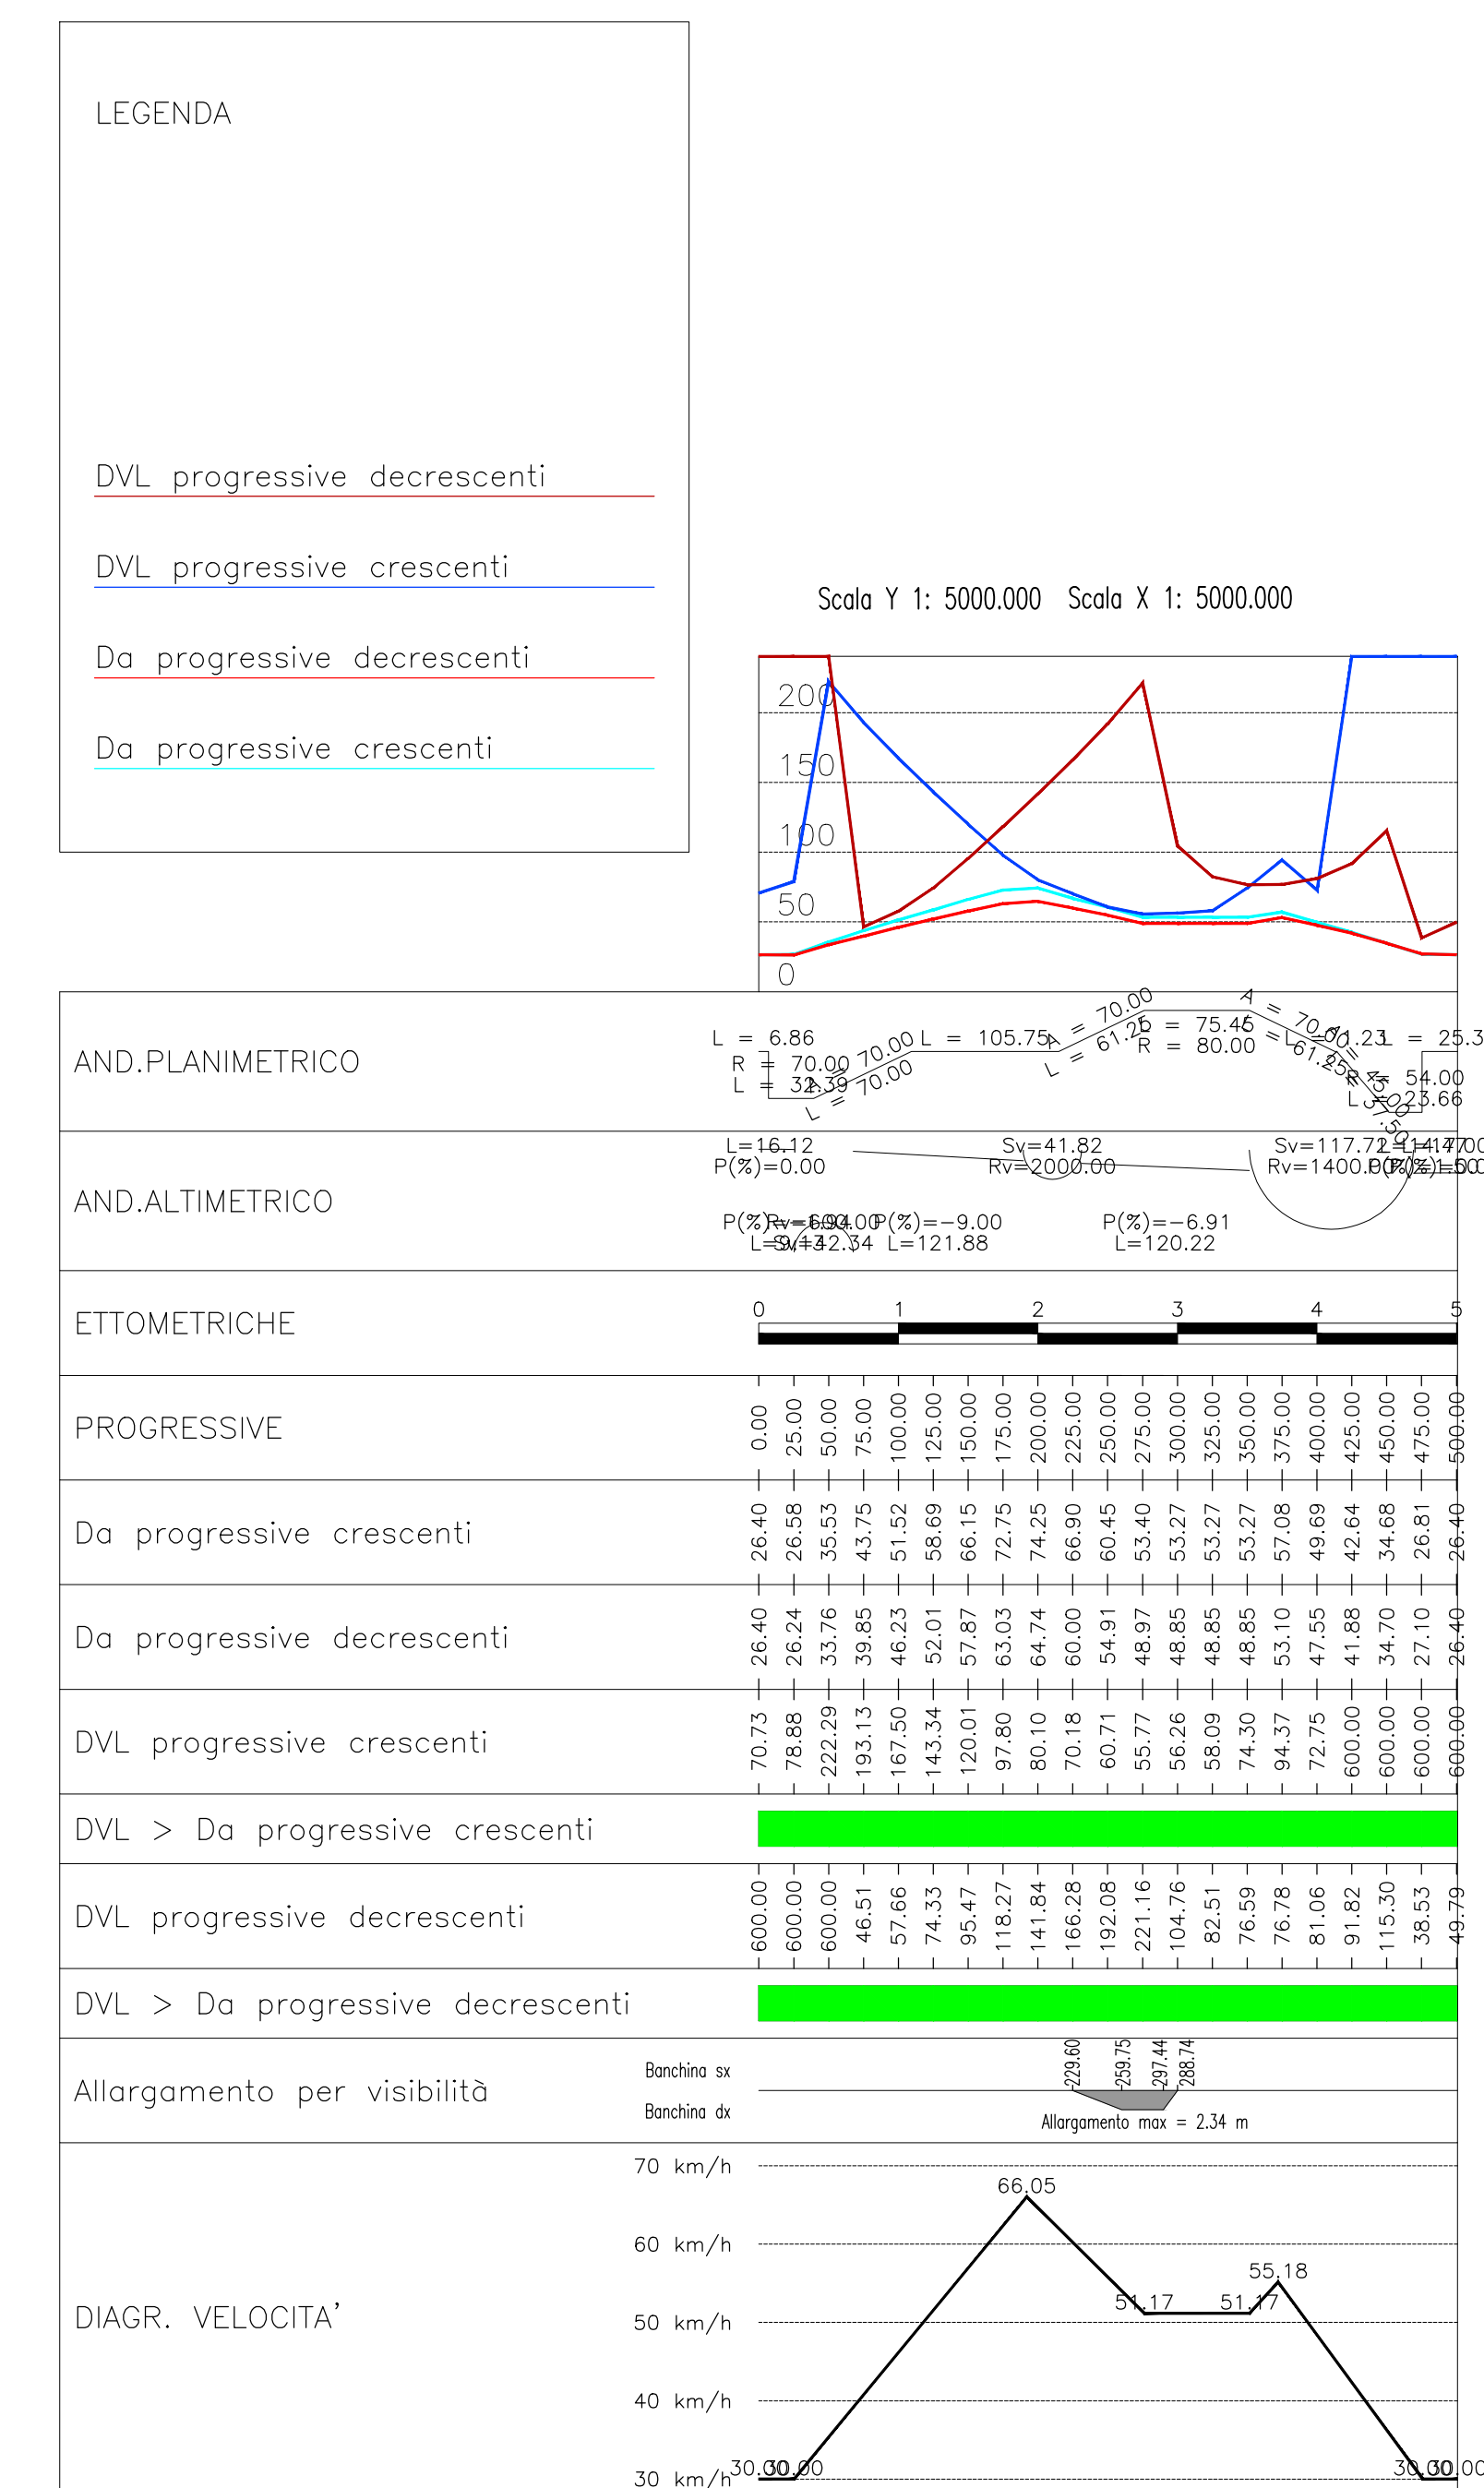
LEGENDA

DVL progressive decrescenti

DVL progressive crescenti

Da progressive decrescenti

Da progressive crescenti

Scala Y 1: 5000.000 Scala X 1: 5000.000

200
150
100
50
0

AND.PLANIMETRICO

L = 6.86
R = 70.00
L = 32.39
A = 70.00
L = 70.00
L = 105.75
A = 70.00
L = 61.25
L = 75.46
R = 80.00
A = 70.00
L = 61.25
L = 61.23
L = 25.3
R = 54.00
L = 23.66
A = 57.50

AND.ALTIMETRICO

L=16.12
P(%)=0.00
Sv=41.82
Rv=2000.00
Sv=117.72
Rv=1400.00
L=114.70
P(%)=1.50
P(%)=6.94
Rv=600.00
L=9.43
Sv=142.34
P(%)=-9.00
L=121.88
P(%)=-6.91
L=120.22

ETTOMETRICHE
0 1 2 3 4 5

| PROGRESSIVE | 0.00 | 25.00 | 50.00 | 75.00 | 100.00 | 125.00 | 150.00 | 175.00 | 200.00 | 225.00 | 250.00 | 275.00 | 300.00 | 325.00 | 350.00 | 375.00 | 400.00 | 425.00 | 450.00 | 475.00 | 500.00 |
|---|---|---|---|---|---|---|---|---|---|---|---|---|---|---|---|---|---|---|---|---|---|
| Da progressive crescenti | 26.40 | 26.58 | 35.53 | 43.75 | 51.52 | 58.69 | 66.15 | 72.75 | 74.25 | 66.90 | 60.45 | 53.40 | 53.27 | 53.27 | 53.27 | 57.08 | 49.69 | 42.64 | 34.68 | 26.81 | 26.40 |
| Da progressive decrescenti | 26.40 | 26.24 | 33.76 | 39.85 | 46.23 | 52.01 | 57.87 | 63.03 | 64.74 | 60.00 | 54.91 | 48.97 | 48.85 | 48.85 | 48.85 | 53.10 | 47.55 | 41.88 | 34.70 | 27.10 | 26.40 |
| DVL progressive crescenti | 70.73 | 78.88 | 222.29 | 193.13 | 167.50 | 143.34 | 120.01 | 97.80 | 80.10 | 70.18 | 60.71 | 55.77 | 56.26 | 58.09 | 74.30 | 94.37 | 72.75 | 600.00 | 600.00 | 600.00 | 600.00 |
| DVL > Da progressive crescenti | | | | | | | | | | | | | | | | | | | | | |
| DVL progressive decrescenti | 600.00 | 600.00 | 600.00 | 46.51 | 57.66 | 74.33 | 95.47 | 118.27 | 141.84 | 166.28 | 192.08 | 221.16 | 104.76 | 82.51 | 76.59 | 76.78 | 81.06 | 91.82 | 115.30 | 38.53 | 49.79 |
| DVL > Da progressive decrescenti | | | | | | | | | | | | | | | | | | | | | |

Allargamento per visibilità
Banchina sx
Banchina dx
229.60
259.75
297.44
288.74
Allargamento max = 2.34 m

DIAGR. VELOCITA'
70 km/h
60 km/h
50 km/h
40 km/h
30 km/h
66.05
55.18
51.17
51.17
30.00
30.00
30.00
30.00